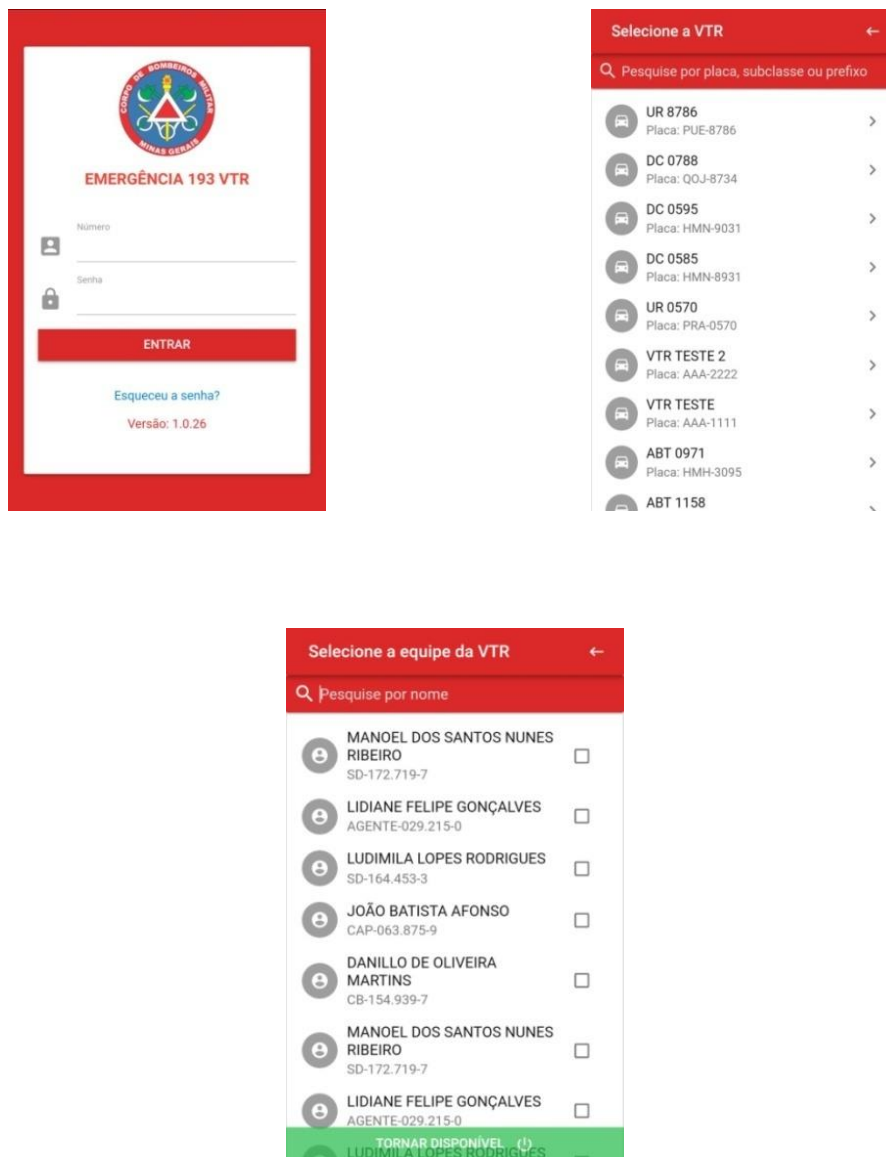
CORPO DE BOMBEIROS MILITAR
MINAS GERAIS

EMERGÊNCIA 193 VTR

Número

Senha

ENTRAR

Esqueceu a senha?

Versão: 1.0.26

Selecione a VTR

Pesquise por placa, subclasse ou prefixo

UR 8786
Placa: PUE-8786

DC 0788
Placa: QOJ-8734

DC 0595
Placa: HMN-9031

DC 0585
Placa: HMN-8931

UR 0570
Placa: PRA-0570

VTR TESTE 2
Placa: AAA-2222

VTR TESTE
Placa: AAA-1111

ABT 0971
Placa: HMH-3095

ABT 1158

Selecione a equipe da VTR

Pesquise por nome

MANOEL DOS SANTOS NUNES RIBEIRO
SD-172.719-7

LIDIANE FELIPE GONÇALVES
AGENTE-029.215-0

LUDIMILA LOPES RODRIGUES
SD-164.453-3

JOÃO BATISTA AFONSO
CAP-063.875-9

DANILLO DE OLIVEIRA MARTINS
CB-154.939-7

MANOEL DOS SANTOS NUNES RIBEIRO
SD-172.719-7

LIDIANE FELIPE GONÇALVES
AGENTE-029.215-0

LUDIMILA LOPES RODRIGUES

TORNAR DISPONÍVEL